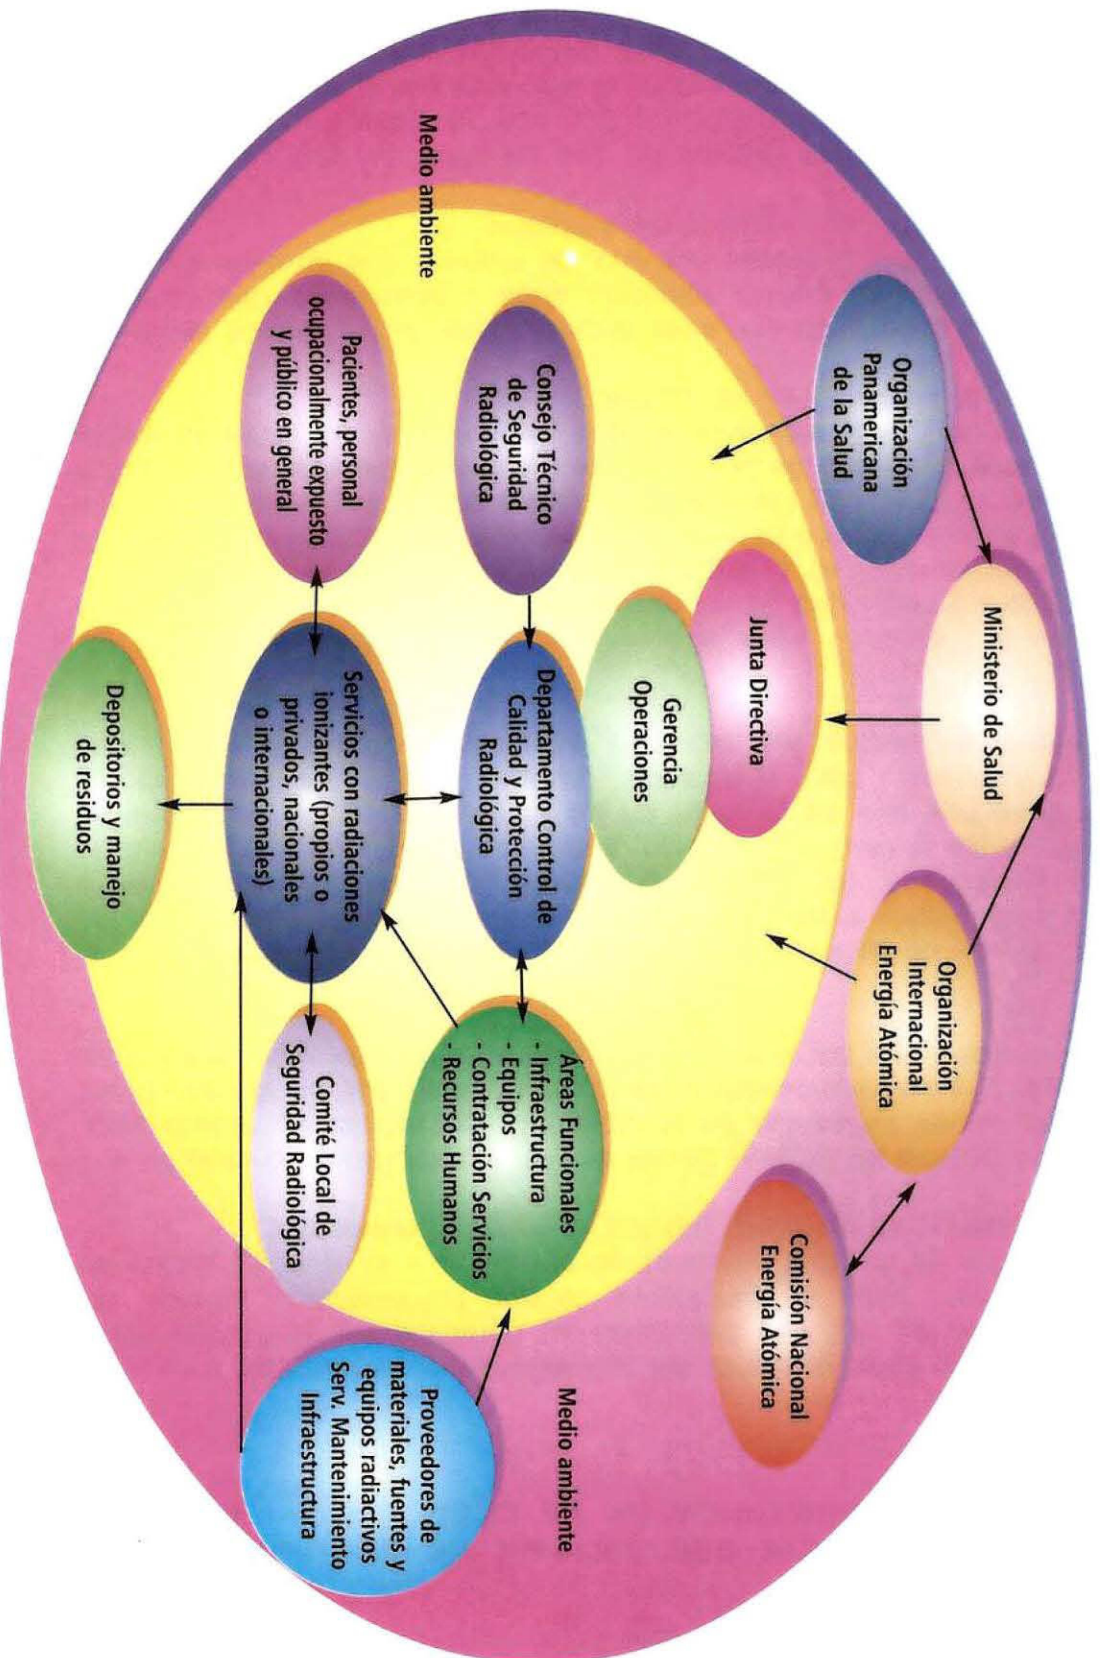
Medio ambiente

Organización Panamericana de la Salud

Ministerio de Salud

Organización Internacional Energía Atómica

Comisión Nacional Energía Atómica

Junta Directiva

Gerencia Operaciones

Consejo Técnico de Seguridad Radiológica

Departamento Control de Calidad y Protección Radiológica

Áreas Funcionales
- Infraestructura
- Equipos
- Contratación Servicios
- Recursos Humanos

Pacientes, personal ocupacionalmente expuesto y público en general

Servicios con radiaciones ionizantes (propios o privados, nacionales o internacionales)

Comité Local de Seguridad Radiológica

Depositorios y manejo de residuos

Proveedores de materiales, fuentes y equipos radiactivos Serv. Mantenimiento Infraestructura

Medio ambiente